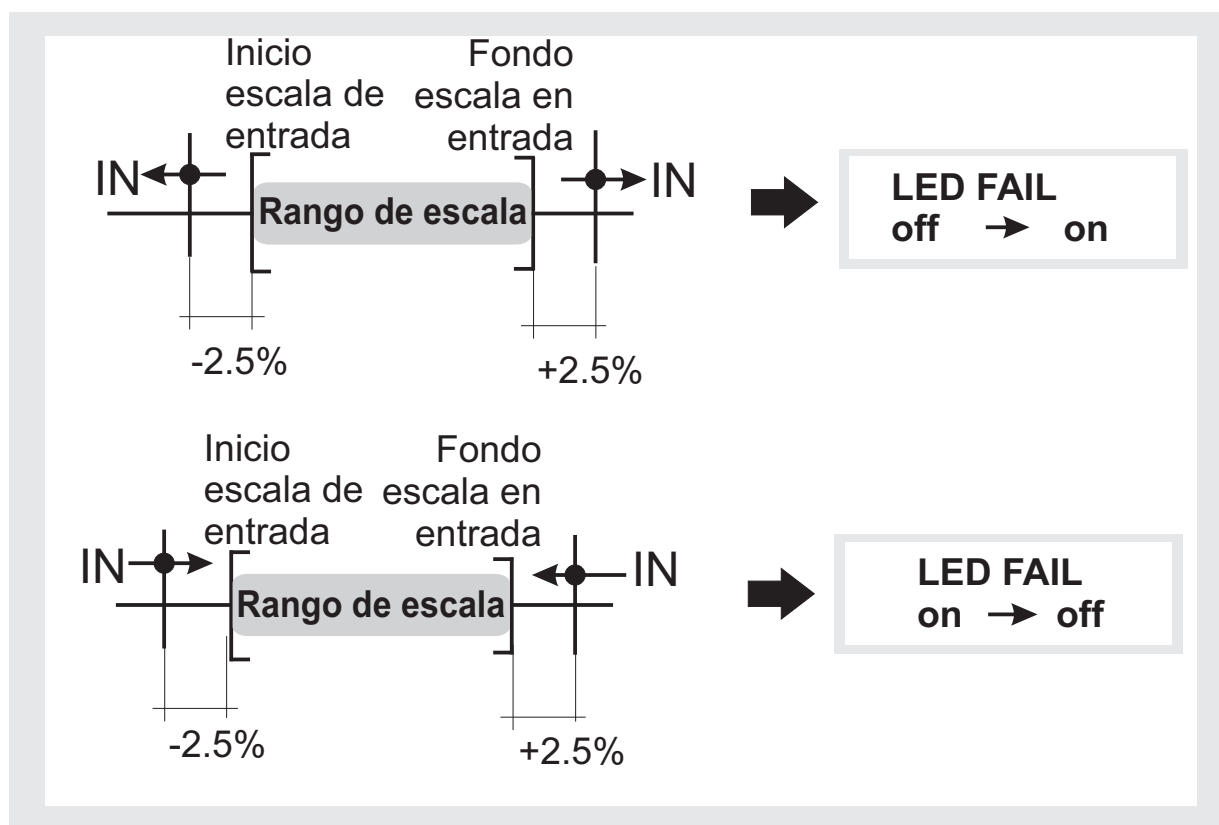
Inicio escala de entrada

Fondo escala en entrada

IN

Rango de escala

IN

LED FAIL
off → on

-2.5%

+2.5%

Inicio escala de entrada

Fondo escala en entrada

IN

Rango de escala

IN

LED FAIL
on → off

-2.5%

+2.5%